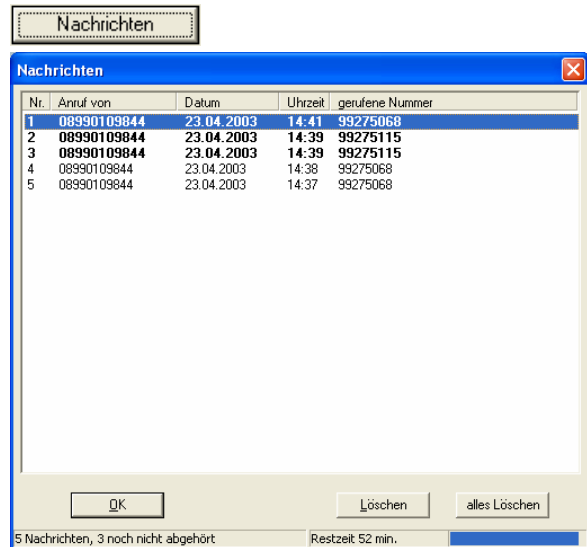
Nachrichten

Nachrichten

| Nr. | Anruf von | Datum | Uhrzeit | gerufene Nummer |
|---|---|---|---|---|
| 1 | 08990109844 | 23.04.2003 | 14:41 | 99275068 |
| 2 | 08990109844 | 23.04.2003 | 14:39 | 99275115 |
| 3 | 08990109844 | 23.04.2003 | 14:39 | 99275115 |
| 4 | 08990109844 | 23.04.2003 | 14:38 | 99275068 |
| 5 | 08990109844 | 23.04.2003 | 14:37 | 99275068 |

OK

Löschen

alles Löschen

5 Nachrichten, 3 noch nicht abgehört

Restzeit 52 min.